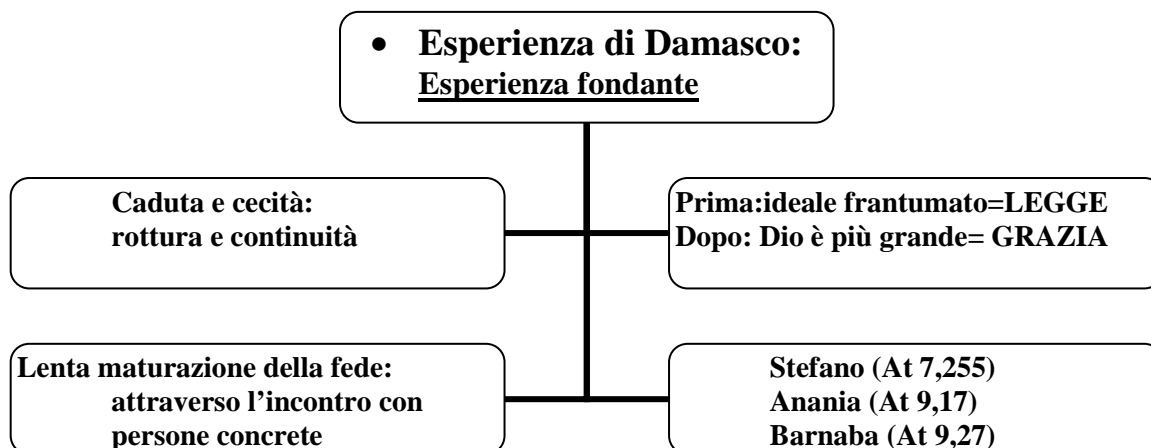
• Esperienza di Damasco:
Esperienza fondante

Caduta e cecità:
rottura e continuità

Prima:ideale frantumato=LEGGE
Dopo: Dio è più grande= GRAZIA

Lenta maturazione della fede:
attraverso l'incontro con
persone concrete

Stefano (At 7,255)
Anania (At 9,17)
Barnaba (At 9,27)